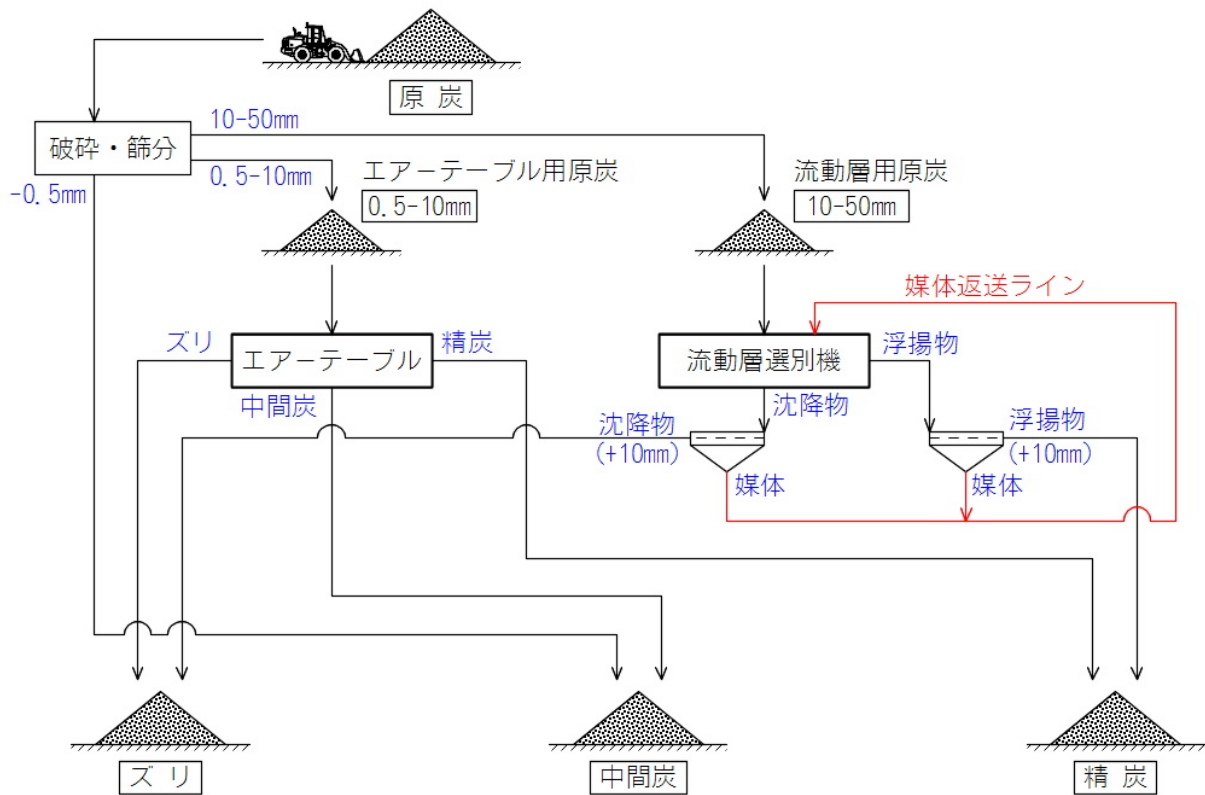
原 炭

破砕・篩分

10-50mm

0.5-10mm

-0.5mm

エアーテーブル用原炭

0.5-10mm

流動層用原炭

10-50mm

媒体返送ライン

ズリ

エアーテーブル

精炭

流動層選別機

浮揚物

中間炭

沈降物

沈降物
(+10mm)

浮揚物
(+10mm)

媒体

媒体

ズ リ

中間炭

精 炭